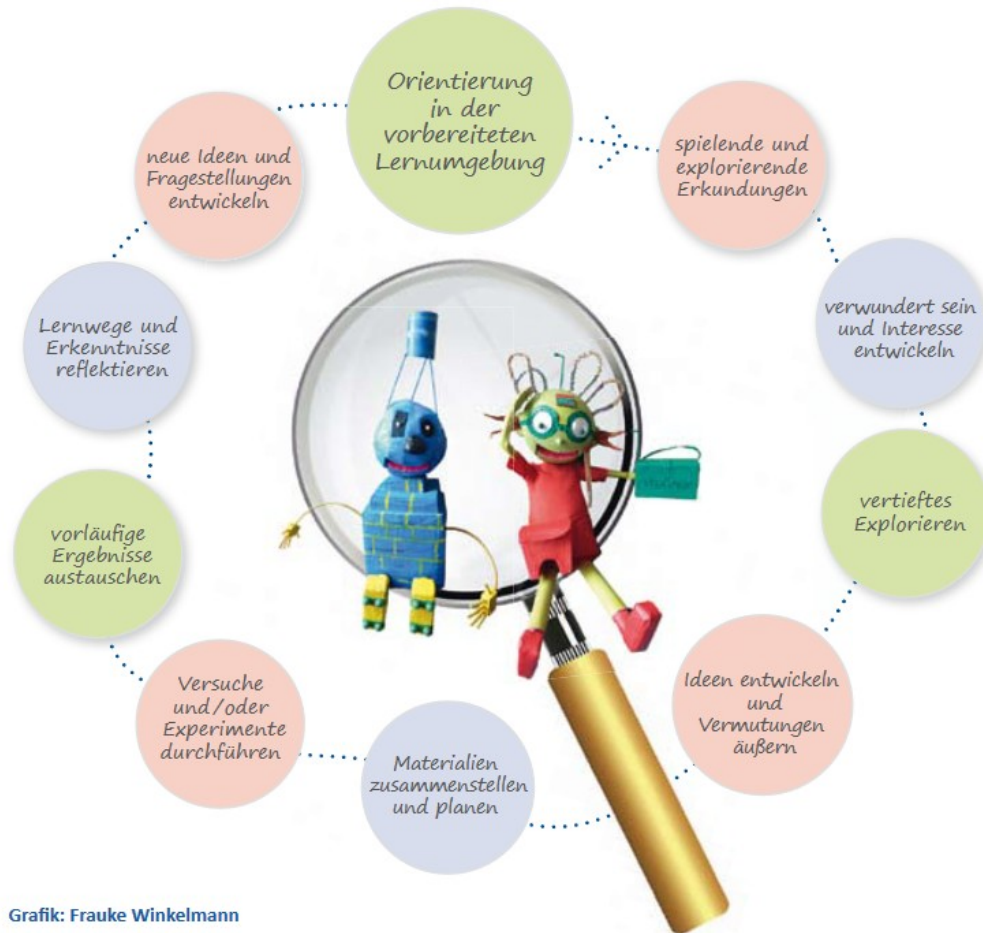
Orientierung in der vorbereiteten Lernumgebung

spielende und explorierende Erkundungen

verwundert sein und Interesse entwickeln

vertieftes Explorieren

Ideen entwickeln und Vermutungen äußern

Materialien zusammenstellen und planen

Versuche und/oder Experimente durchführen

vorläufige Ergebnisse austauschen

Lernwege und Erkenntnisse reflektieren

neue Ideen und Fragestellungen entwickeln

Grafik: Frauke Winkelmann